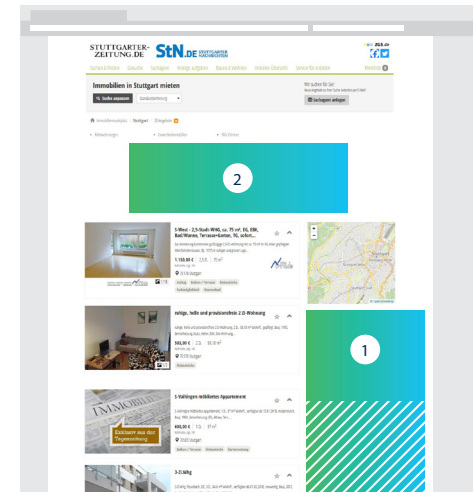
STUTTGARTER-ZEITUNG.DE

StN.DE STUTTGARTER NACHRICHTEN

Immobilien in Stuttgart mieten

Wir suchen für Sie!

2

S-West - 2,5-Zi.-Whg., ca. 75 m², EG, EBK, Bad/Wanne, Terrasse+Garten, TG, schön...

ruhige, helle und preisbewusste 2-Zi-Wohnung

1

S-Vaihingen möbliertes Appartement

IMMOBILIEN

Exklusiv aus der Tageszeitung

3-Zi.Whg